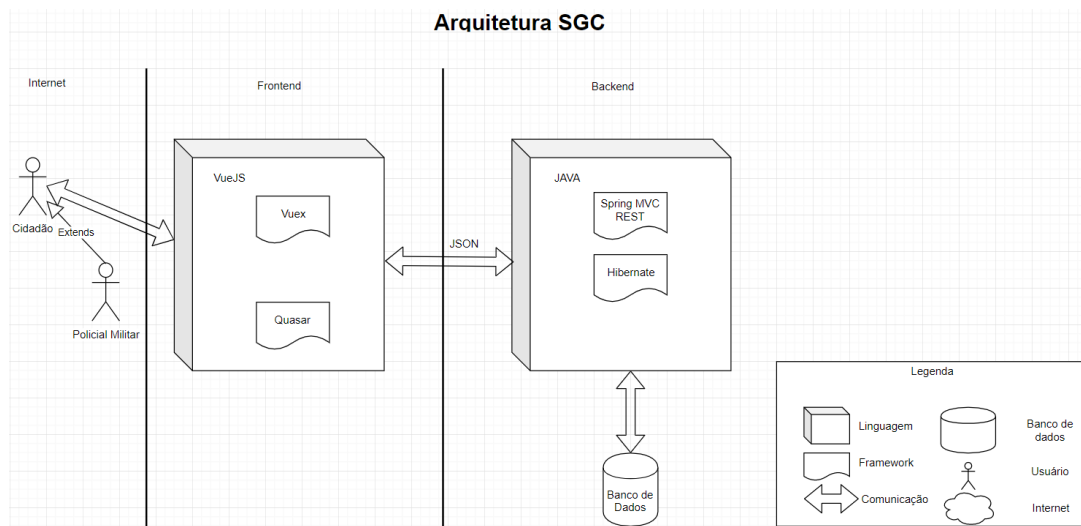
Arquitetura SGC

Internet

Frontend

Backend

Cidadão

Extends

Policial Militar

VueJS

Vuex

Quasar

JSON

JAVA

Spring MVC REST

Hibernate

Banco de Dados

Legenda

Linguagem

Banco de dados

Framework

Usuário

Comunicação

Internet